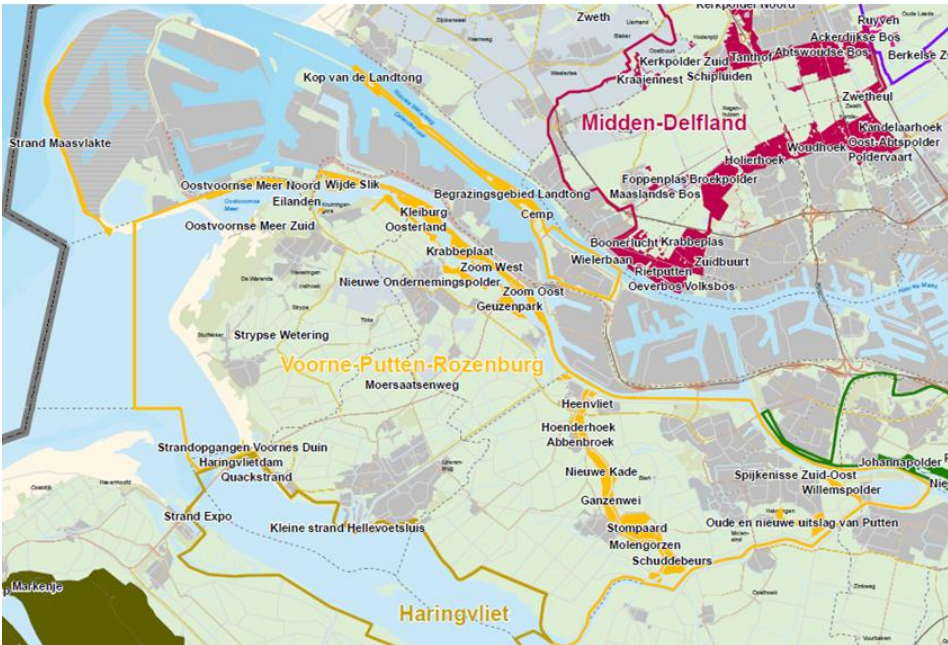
Zweth
Kerkpolder Noord
Ruyven
Ackerdijkse Bos
Berkelse Zw
Kerkpolder Zuid
Tanthof
Abtswoudse Bos
Kraaiennest
Schipluiden
Kop van de Landtong
Midden-Delfland
Zwetheul
Kandelaarhoek
Strand Maasvlakte
Woudhoek
Oost-Abtspolder
Hollierhoek
Poldervaart
Foppenplas Broekpolder
Oostvoornse Meer Noord
Wijde Slik
Maaslandse Bos
Eilanden
Begrazingsgebied Landtong
Oostvoornse Meer Zuid
Kleiburg
Cemp
Oosterland
Boonerlucht
Krabbeplas
Krabbeplaat
Wielerbaan
Zuidbuurt
Zoom West
Rietputten
Nieuwe Ondernemingspolder
Oeverbos
Volksbos
Zoom Oost
Geuzenpark
Strypse Wetering
Voorne-Putten-Rozenburg
Moersaatsenweg
Heenvliet
Hoenderhoek
Abbenbroek
Strandopgangen Voornes Duin
Haringvlietdam
Nieuwe Kade
Quackstrand
Spijkenisse Zuid-Oost
Johannapolder
Willemspolder
Ganzenwei
Strand Expo
Kleine strand Hellevoetsluis
Stompaard
Oude en nieuwe uitslag van Putten
Molengorzen
Schuddebeurs
Markenje
Haringvliet